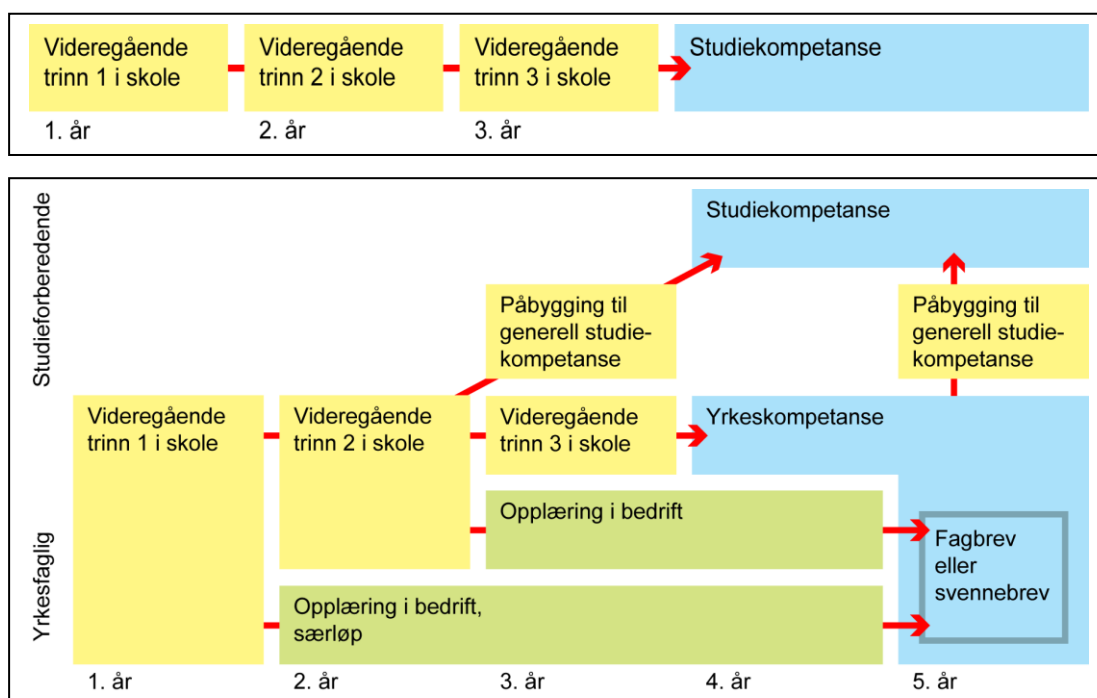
Videregående trinn 1 i skole

Videregående trinn 2 i skole

Videregående trinn 3 i skole

Studiekompetanse

1. år

2. år

3. år

Studieforberedende

Studiekompetanse

Påbygging til generell studiekompetanse

Påbygging til generell studiekompetanse

Videregående trinn 1 i skole

Videregående trinn 2 i skole

Videregående trinn 3 i skole

Yrkeskompetanse

Opplæring i bedrift

Fagbrev eller svennebrev

Yrkesfaglig

Opplæring i bedrift, særløp

1. år

2. år

3. år

4. år

5. år